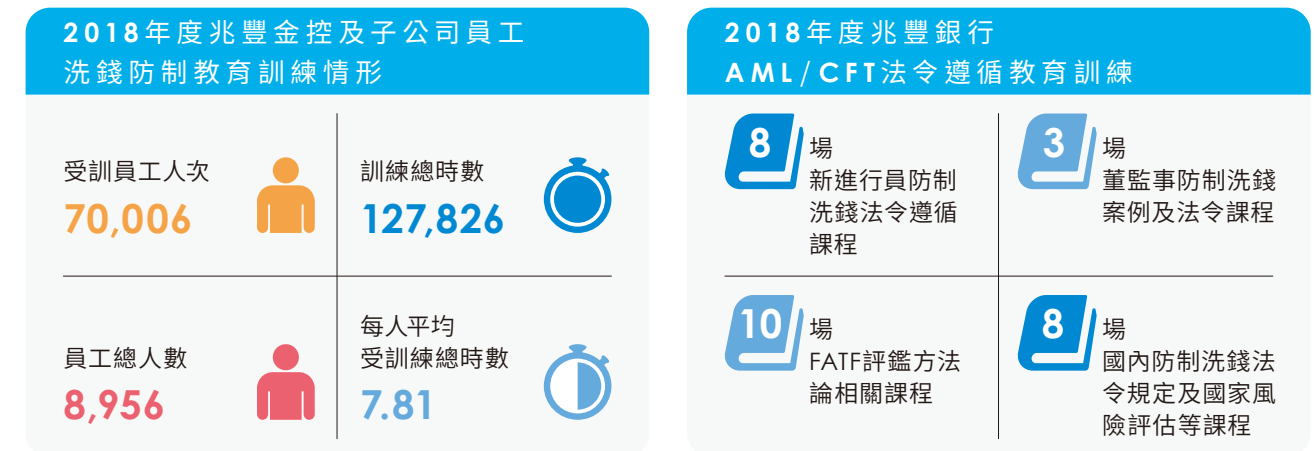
2018年度兆豐金控及子公司員工洗錢防制教育訓練情形

受訓員工人次
70,006

訓練總時數
127,826

員工總人數
8,956

每人平均受訓練總時數
7.81

2018年度兆豐銀行AML/CFT法令遵循教育訓練

8 場
新進行員防制洗錢法令遵循課程

3 場
董監事防制洗錢案例及法令課程

10 場
FATF評鑑方法論相關課程

8 場
國內防制洗錢法令規定及國家風險評估等課程